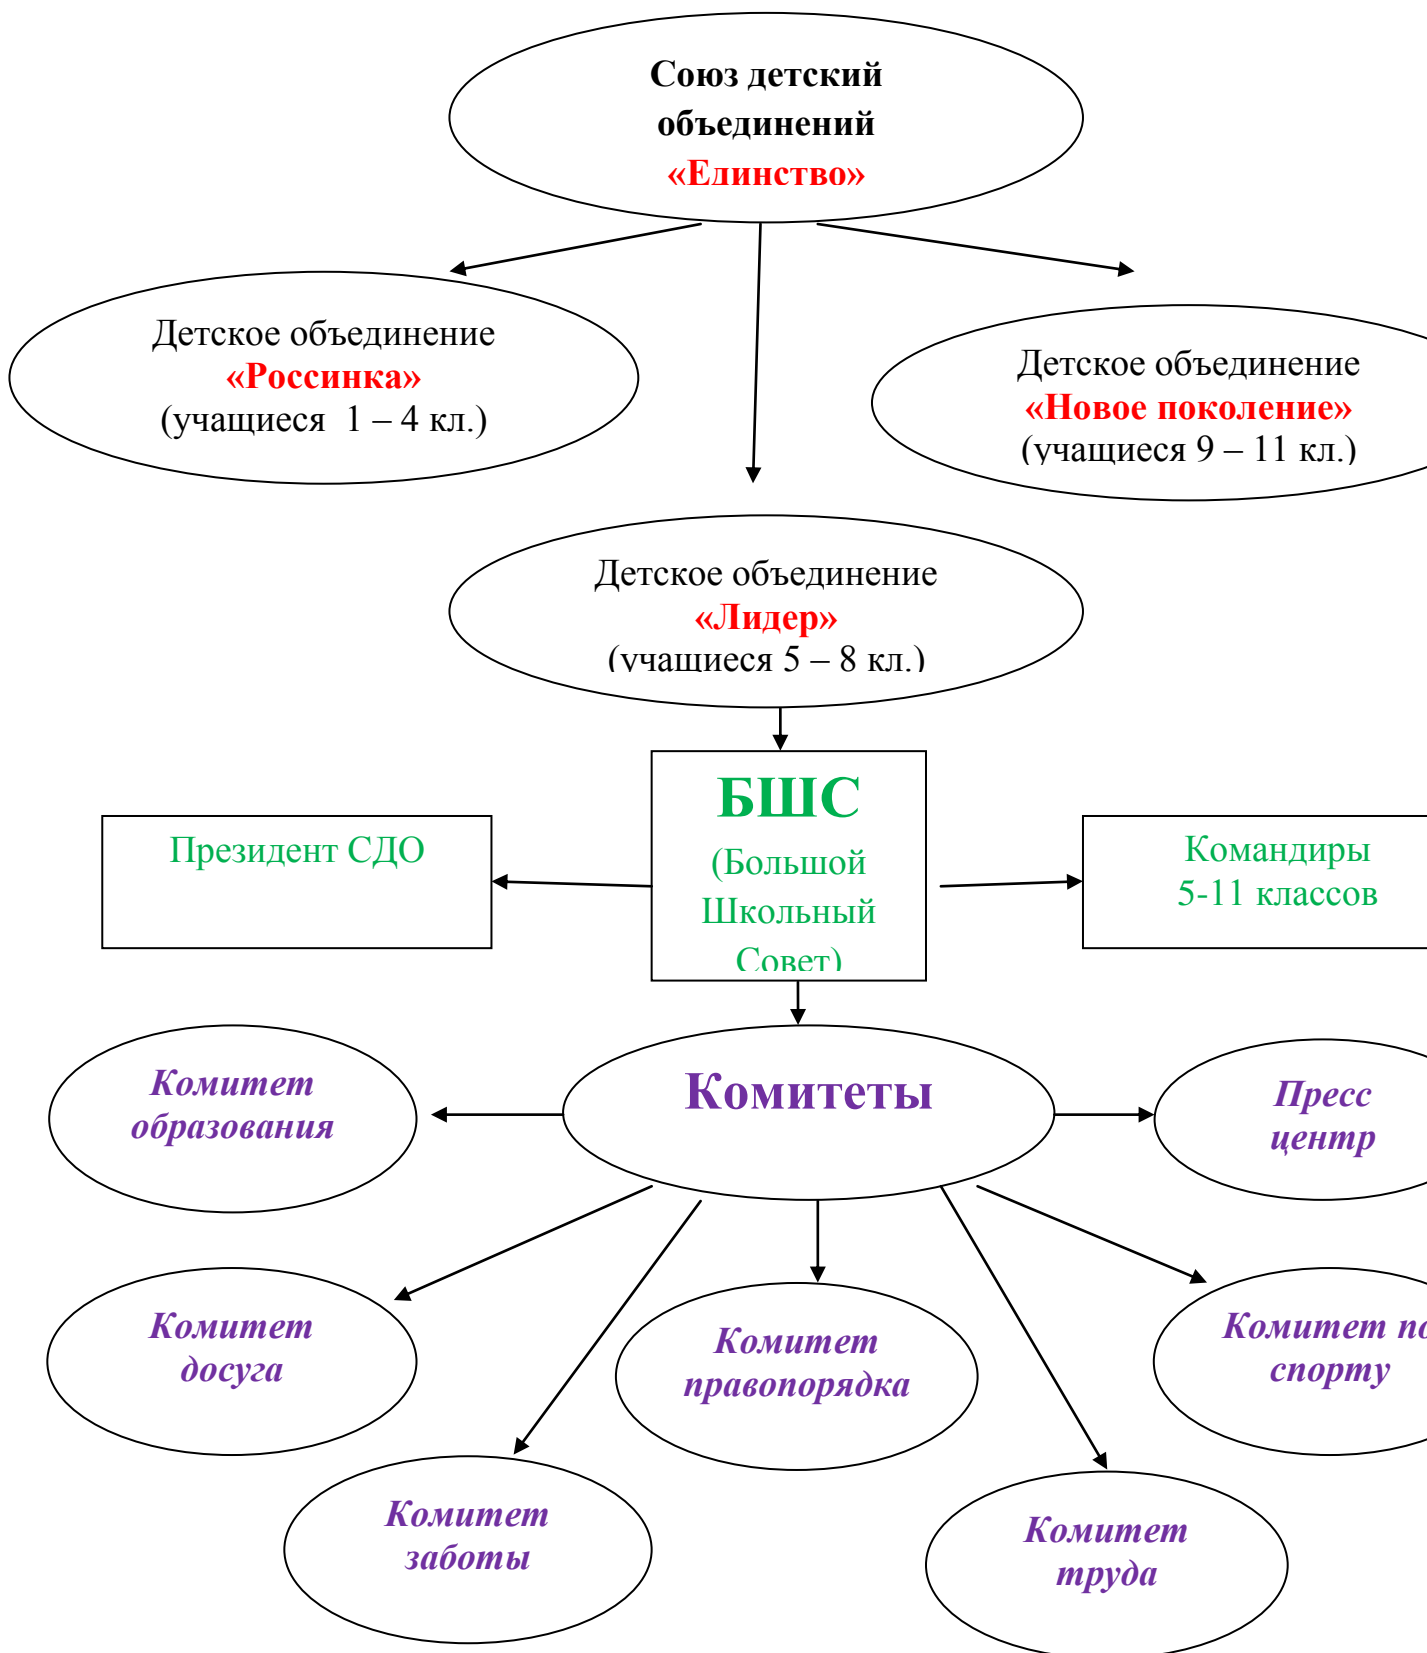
Союз детский объединений «Единство»

Детское объединение «Россинка» (учащиеся 1 – 4 кл.)

Детское объединение «Новое поколение» (учащиеся 9 – 11 кл.)

Детское объединение «Лидер» (учащиеся 5 – 8 кл.)

БШС (Большой Школьный Совет)

Президент СДО

Командиры 5-11 классов

Комитеты

Комитет образования

Пресс центр

Комитет досуга

Комитет правопорядка

Комитет по спорту

Комитет заботы

Комитет труда